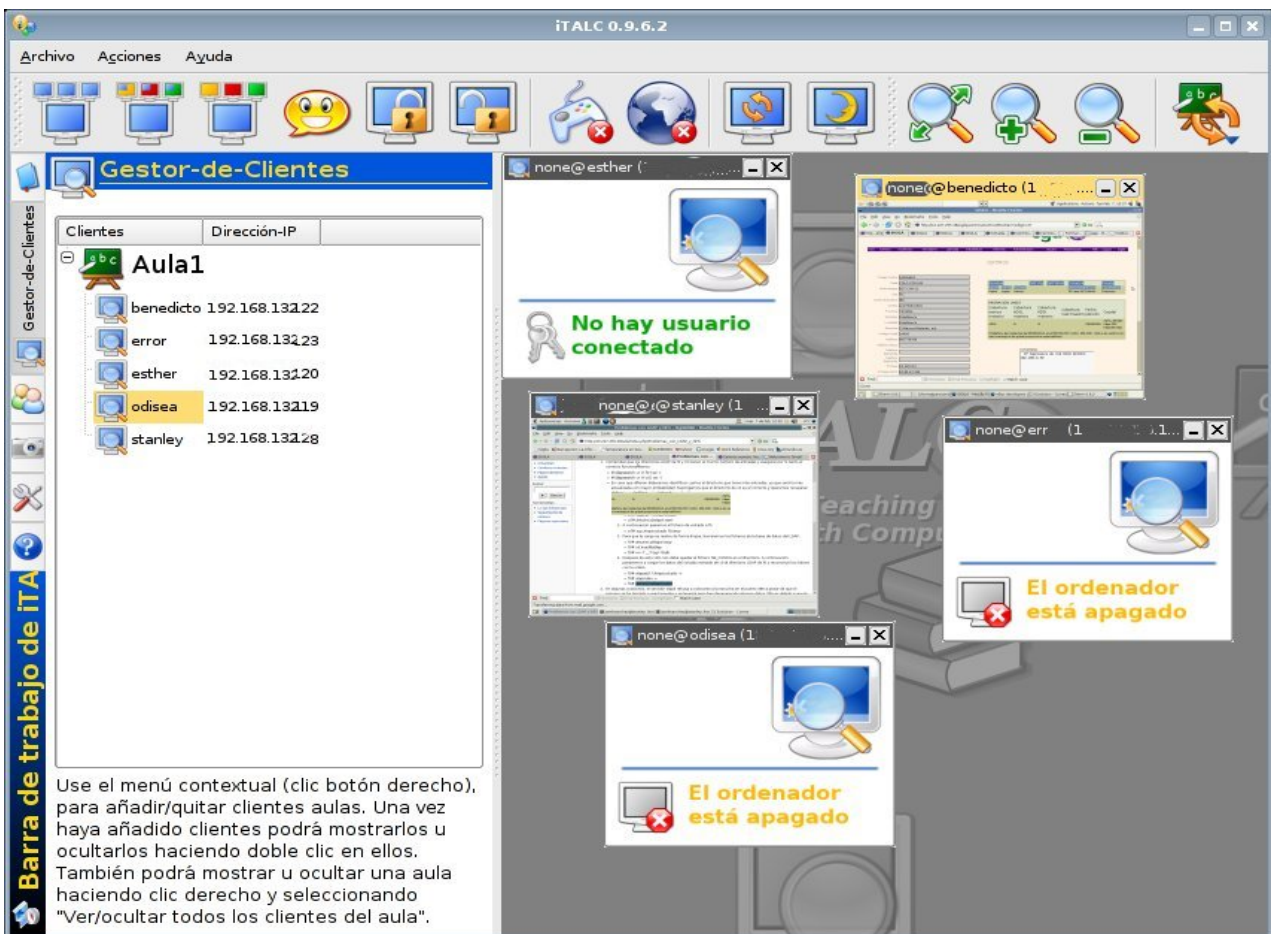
iTALC 0.9.6.2

Archivo Acciones Ayuda

Gestor-de-Clientes

Clientes | Dirección-IP

Aula1

benedicto 192.168.132.122
error 192.168.132.123
esther 192.168.132.120
odisea 192.168.132.119
stanley 192.168.132.128

Gestor-de-Clientes

Barra de trabajo de iTA

Use el menú contextual (clic botón derecho), para añadir/quitar clientes aulas. Una vez haya añadido clientes podrá mostrarlos u ocultarlos haciendo doble clic en ellos. También podrá mostrar u ocultar una aula haciendo clic derecho y seleccionando "Ver/ocultar todos los clientes del aula".

none@esther ([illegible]

No hay usuario conectado

none@benedicto (1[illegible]

none@stanley (1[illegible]

none@err (1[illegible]

El ordenador está apagado

none@odisea (1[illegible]

El ordenador está apagado

eaching
h Comp